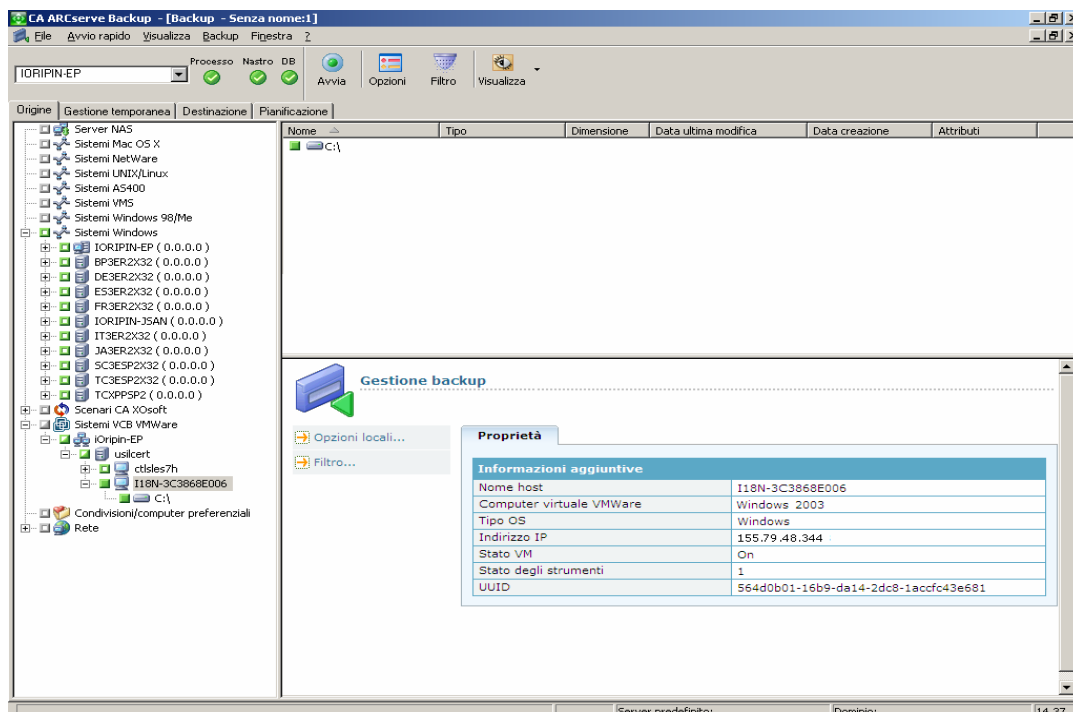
CA ARCserve Backup - [Backup - Senza nome:1]

File Avvio rapido Visualizza Backup Finestra ?

IORIPIN-EP

Processo Nastro DB

Avvia Opzioni Filtro Visualizza

Origine | Gestione temporanea | Destinazione | Pianificazione

Server NAS
Sistemi Mac OS X
Sistemi NetWare
Sistemi UNIX/Linux
Sistemi AS400
Sistemi VMS
Sistemi Windows 98/Me
Sistemi Windows
IORIPIN-EP ( 0.0.0.0 )
BP3ER2X32 ( 0.0.0.0 )
DE3ER2X32 ( 0.0.0.0 )
ES3ER2X32 ( 0.0.0.0 )
FR3ER2X32 ( 0.0.0.0 )
IORIPIN-JSAN ( 0.0.0.0 )
IT3ER2X32 ( 0.0.0.0 )
JA3ER2X32 ( 0.0.0.0 )
SC3ESP2X32 ( 0.0.0.0 )
TC3ESP2X32 ( 0.0.0.0 )
TCXPSP2 ( 0.0.0.0 )
Scenari CA XOsoft
Sistemi VCB VMWare
iOripin-EP
usilcert
ctlsles7h
I18N-3C3868E006
C:\
Condivisioni/computer preferenziali
Rete

| Nome | Tipo | Dimensione | Data ultima modifica | Data creazione | Attributi |
|---|---|---|---|---|---|
| C:\ | | | | | |

Gestione backup

Opzioni locali...
Filtro...

Proprietà

| Informazioni aggiuntive | |
|---|---|
| Nome host | I18N-3C3868E006 |
| Computer virtuale VMWare | Windows 2003 |
| Tipo OS | Windows |
| Indirizzo IP | 155.79.48.344 |
| Stato VM | On |
| Stato degli strumenti | 1 |
| UUID | 564d0b01-16b9-da14-2dc8-1accfc43e681 |

Server predefinito: Dominio: 14.37